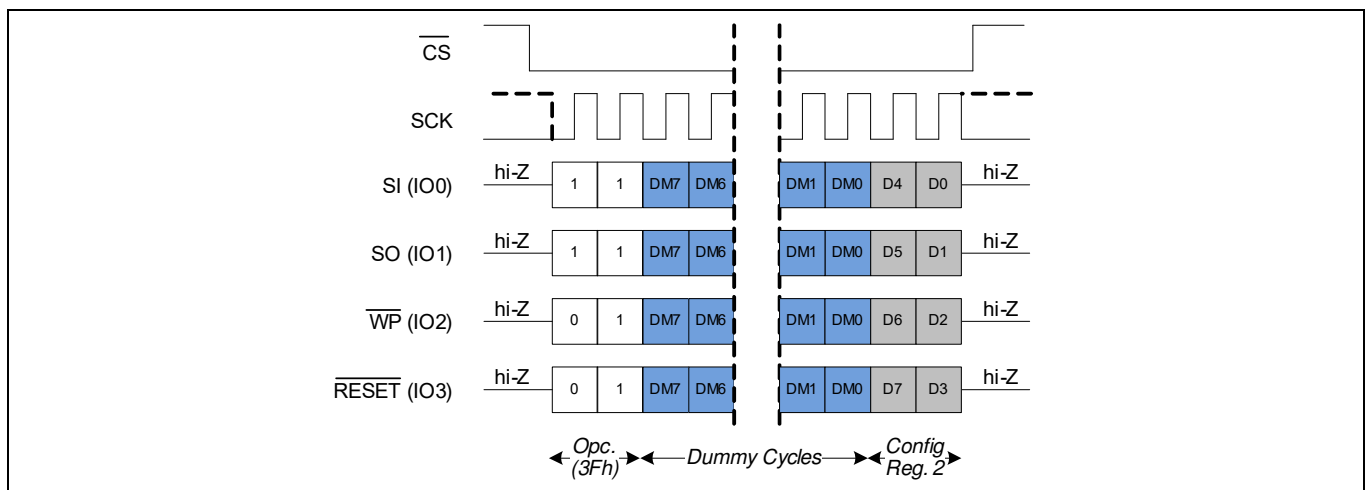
$\overline{CS}$

SCK

SI (IO0) hi-Z 1 1 DM7 DM6 DM1 DM0 D4 D0 hi-Z

SO (IO1) hi-Z 1 1 DM7 DM6 DM1 DM0 D5 D1 hi-Z

$\overline{WP}$ (IO2) hi-Z 0 1 DM7 DM6 DM1 DM0 D6 D2 hi-Z

$\overline{RESET}$ (IO3) hi-Z 0 1 DM7 DM6 DM1 DM0 D7 D3 hi-Z

Opc. (3Fh) Dummy Cycles Config Reg. 2